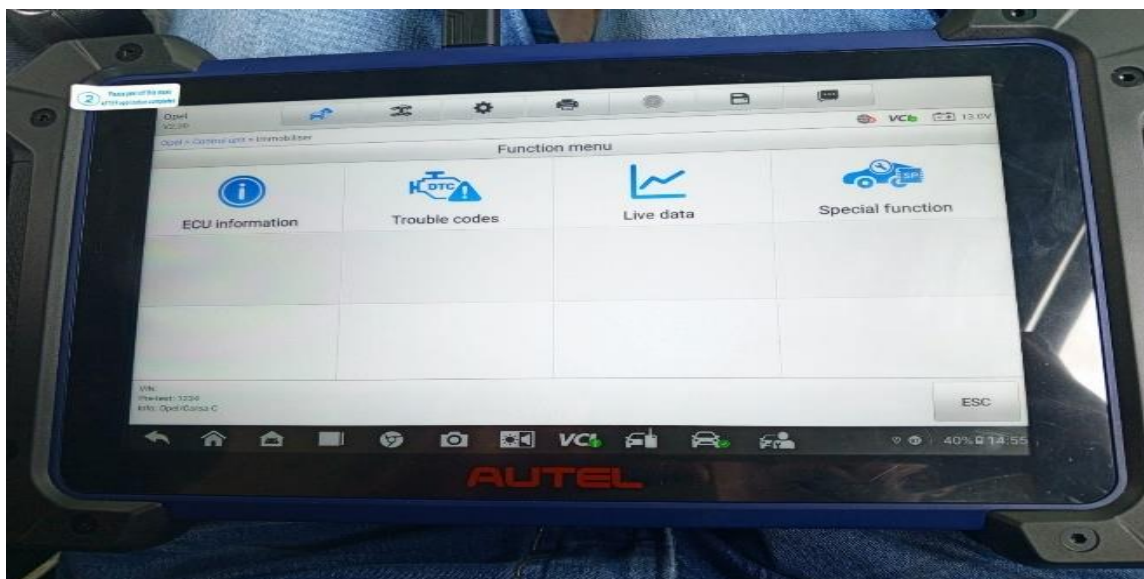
② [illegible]

Opel
V2.20

VCI 13.0V

Opel > Control unit > Immobilizer

Function menu

DTC

ECU information

Trouble codes

Live data

SP

Special function

VIN:
Pre-test: 1234
Info: Opel/Corsa C

ESC

VCI

40% 14:55

AUTEL